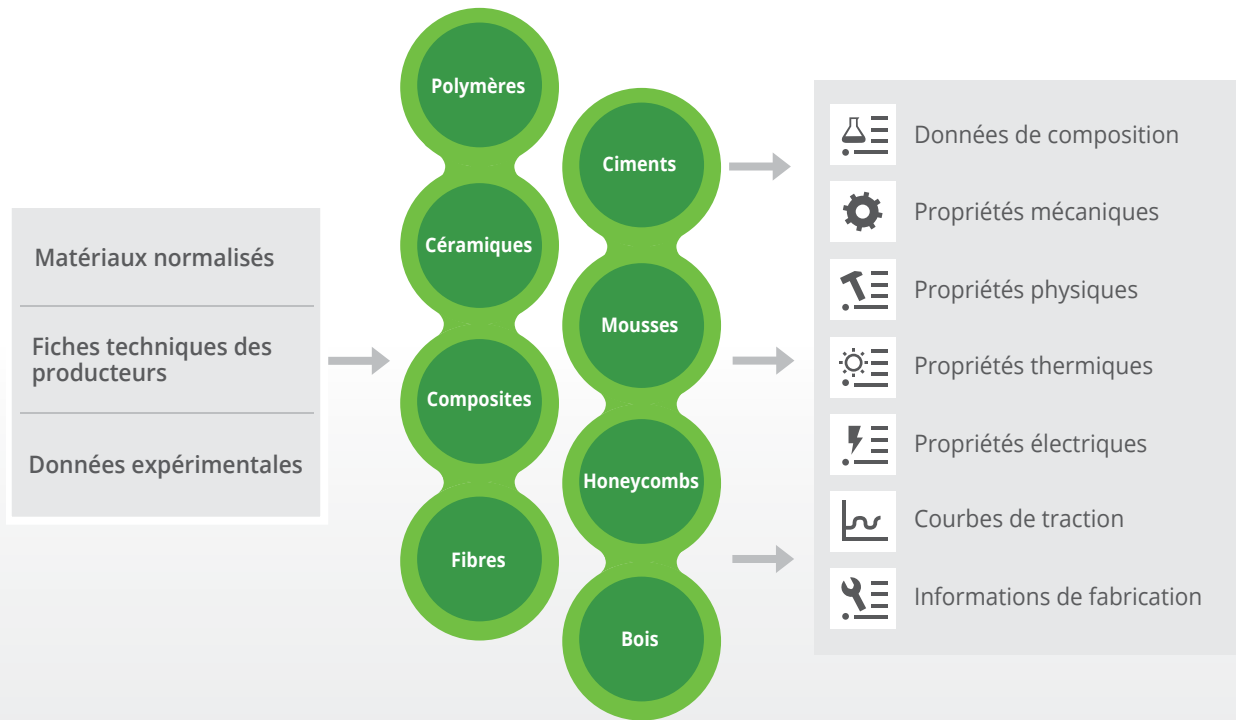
Matériaux normalisés

Fiches techniques des producteurs

Données expérimentales

Polymères

Céramiques

Composites

Fibres

Ciments

Mousses

Honeycombs

Bois

Données de composition

Propriétés mécaniques

Propriétés physiques

Propriétés thermiques

Propriétés électriques

Courbes de traction

Informations de fabrication